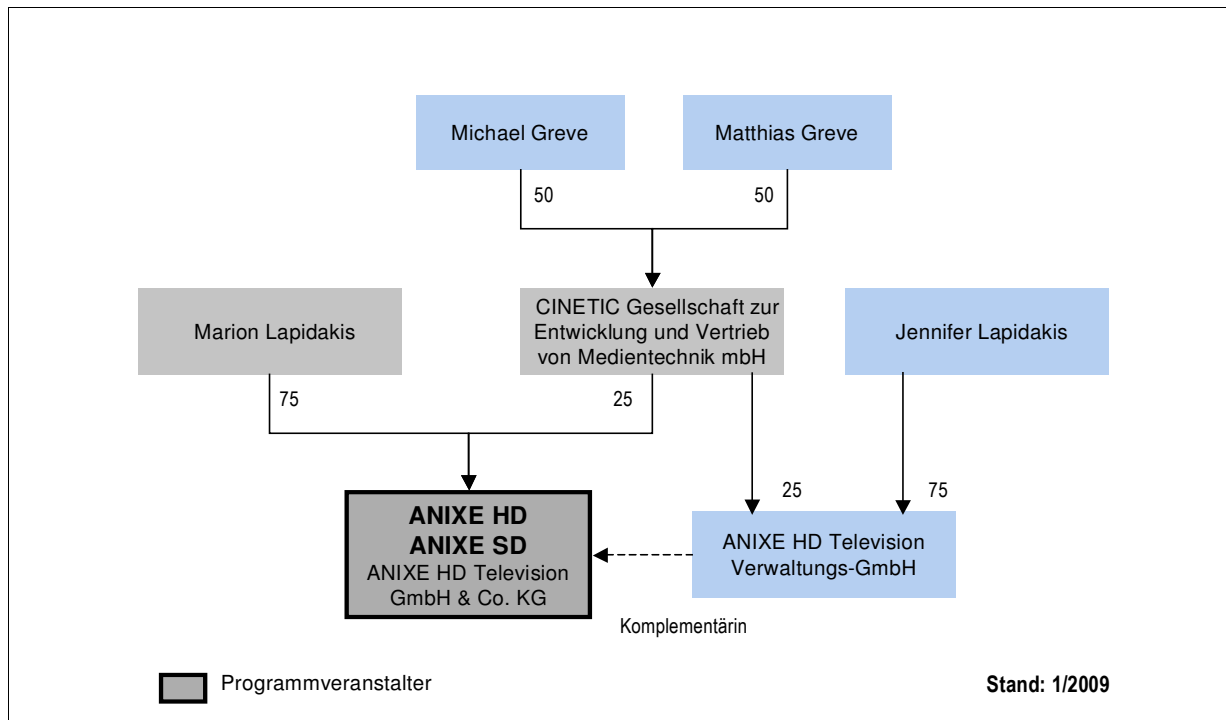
Michael Greve

Matthias Greve

50

50

Marion Lapidakis

CINETIC Gesellschaft zur Entwicklung und Vertrieb von Medientechnik mbH

Jennifer Lapidakis

75

25

25

75

**ANIXE HD**
**ANIXE SD**
ANIXE HD Television GmbH & Co. KG

ANIXE HD Television Verwaltungs-GmbH

Komplementärin

Programmveranstalter

**Stand: 1/2009**